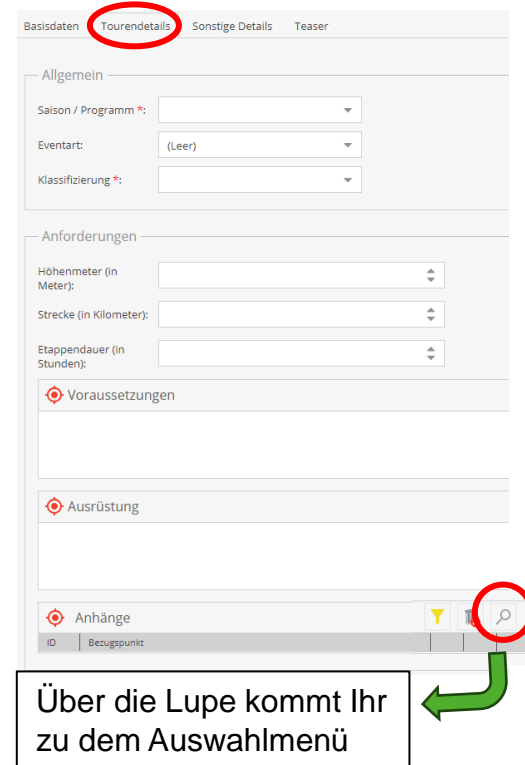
Basisdaten Tourendetails Sonstige Details Teaser

Allgemein

Saison / Programm *:

Eventart: (Leer)

Klassifizierung *:

Anforderungen

Höhenmeter (in Meter):

Strecke (in Kilometer):

Etappendauer (in Stunden):

Voraussetzungen

Ausrüstung

Anhänge

| ID | Bezugspunkt |
|---|---|

Über die Lupe kommt Ihr zu dem Auswahlmenü